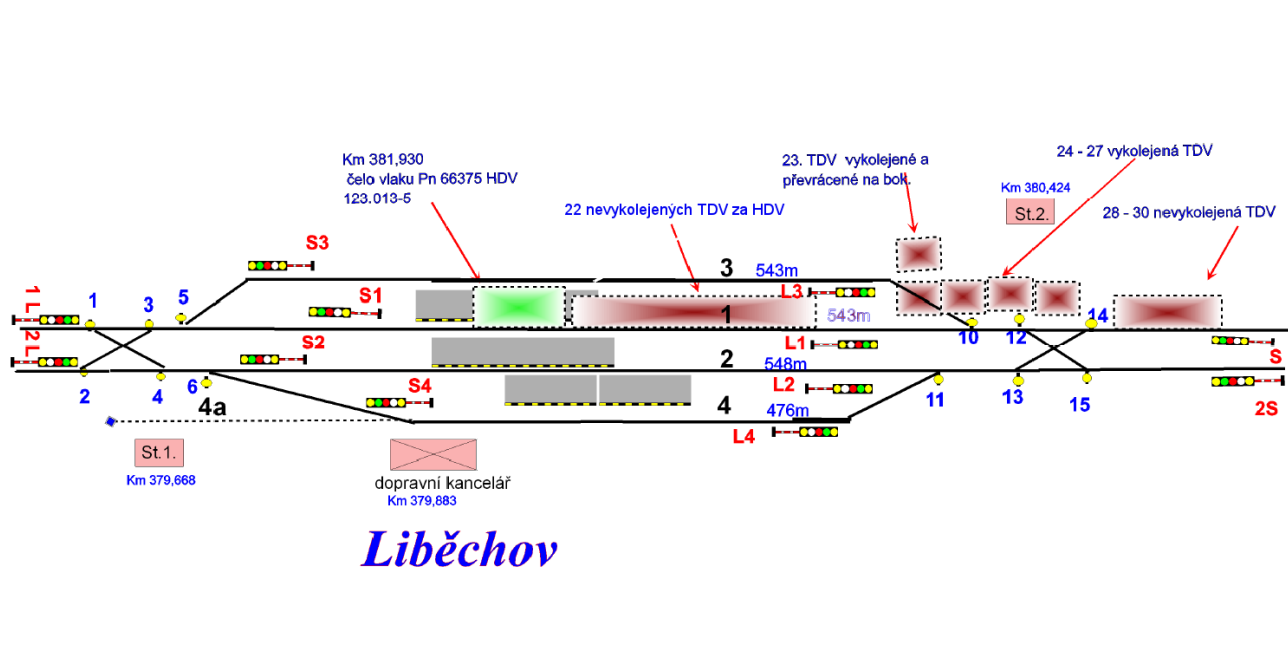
Km 381,930
čelo vlaku Pn 66375 HDV
123.013-5

23. TDV vykolejené a převrácené na bok.

24 - 27 vykolejená TDV

Km 380,424

St.2.

22 nevykolejených TDV za HDV

28 - 30 nevykolejená TDV

S3

3

543m

L3

1 L

1

3

5

S1

1

543m

10

12

14

2 L

S2

2

548m

S

2

4

6

S4

L1

L2

11

13

15

2S

4a

4

476m

L4

St.1.

Km 379,668

dopravní kancelář
Km 379,883

Liběchov